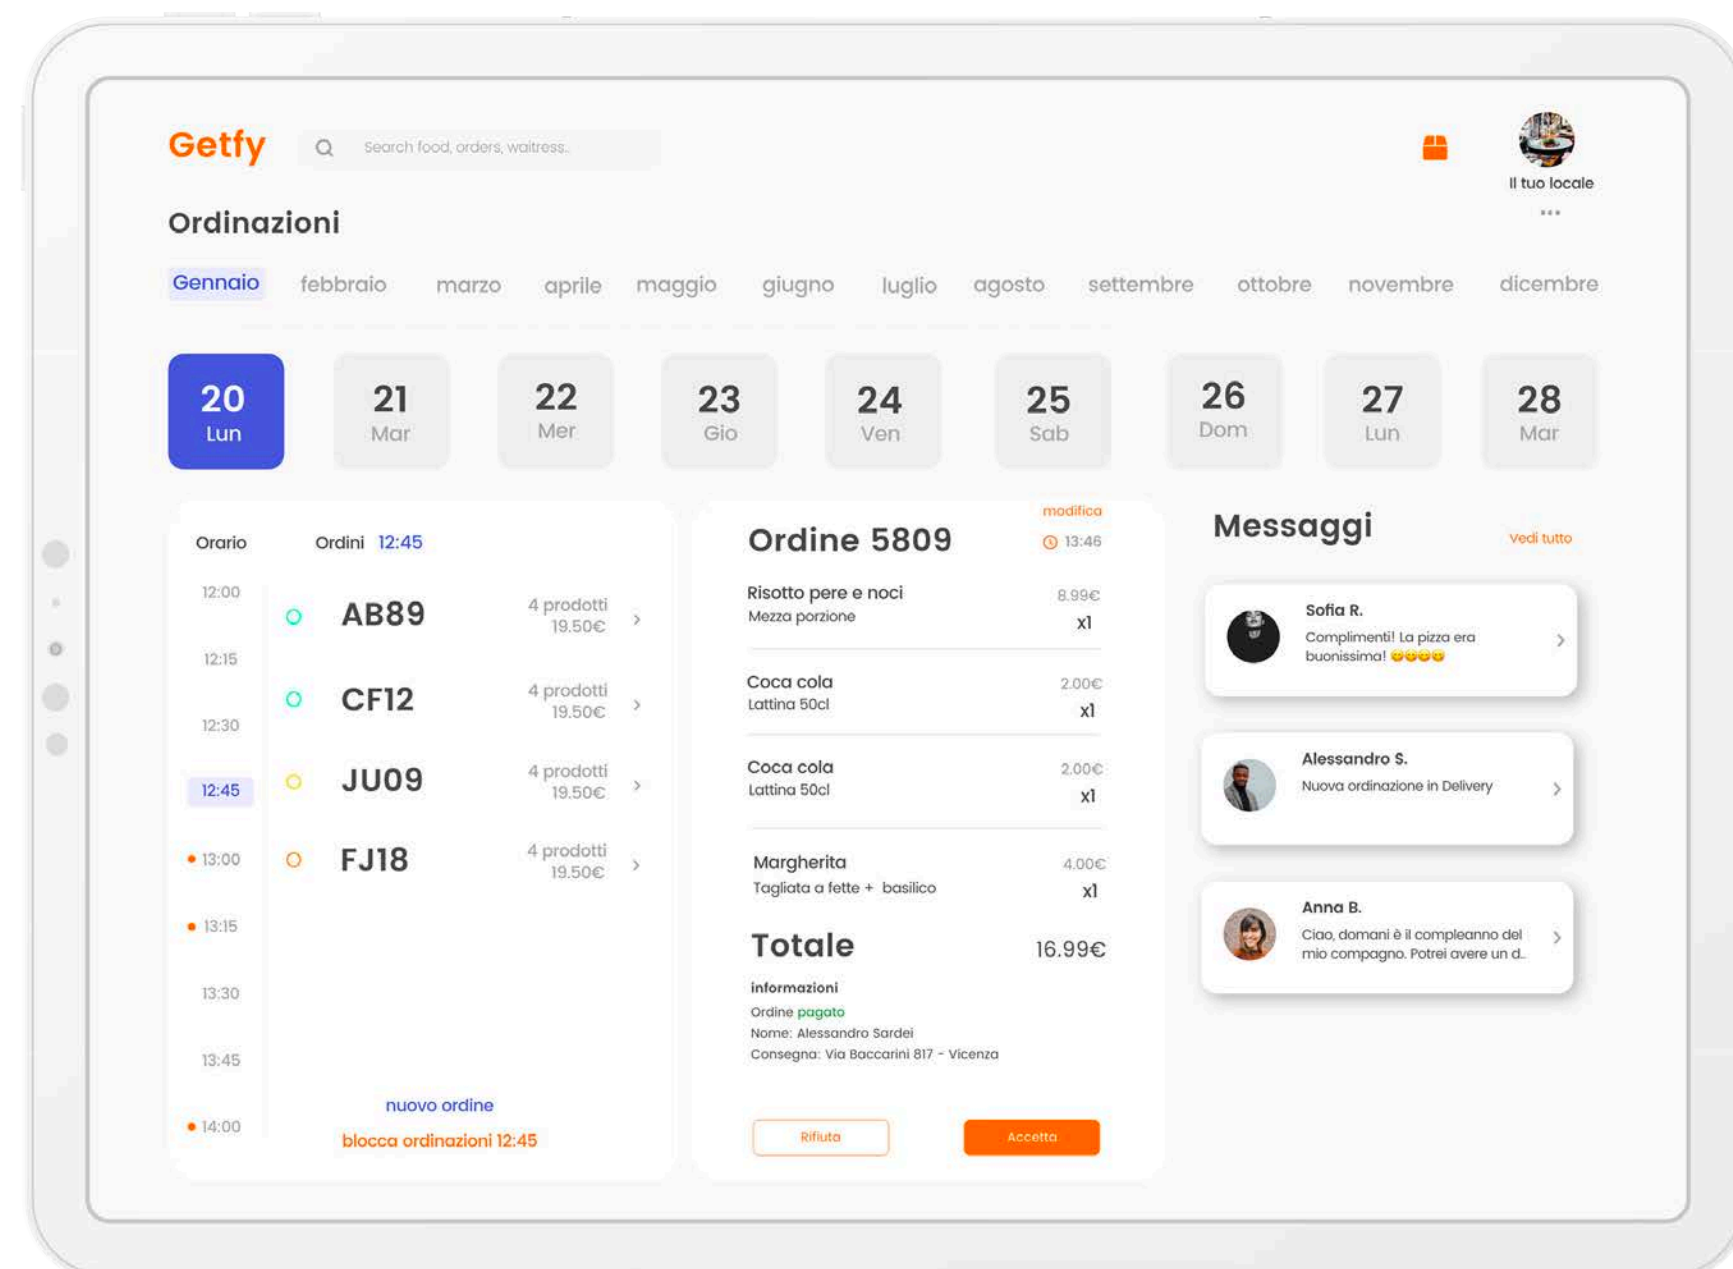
Getfy

Search food, orders, waitress.

Il tuo locale

...

Ordinazioni

Gennaio febbraio marzo aprile maggio giugno luglio agosto settembre ottobre novembre dicembre

20 Lun
21 Mar
22 Mer
23 Gio
24 Ven
25 Sab
26 Dom
27 Lun
28 Mar

Orario Ordini 12:45

12:00
12:15
12:30
12:45
13:00
13:15
13:30
13:45
14:00

AB89 4 prodotti 19.50€
CF12 4 prodotti 19.50€
JU09 4 prodotti 19.50€
FJ18 4 prodotti 19.50€

nuovo ordine
blocca ordinazioni 12:45

modifica
Ordine 5809
13:46

Risotto pere e noci 8.99€
Mezza porzione x1

Coca cola 2.00€
Lattina 50cl x1

Coca cola 2.00€
Lattina 50cl x1

Margherita 4.00€
Tagliata a fette + basilico x1

Totale 16.99€

informazioni
Ordine pagato
Nome: Alessandro Sardei
Consegna: Via Baccarini 817 - Vicenza

Rifiuta
Accetta

Messaggi
Vedi tutto

Sofia R.
Complimenti! La pizza era buonissima! 😋😋😋😋

Alessandro S.
Nuova ordinazione in Delivery

Anna B.
Ciao, domani è il compleanno del mio compagno. Potrei avere un d..